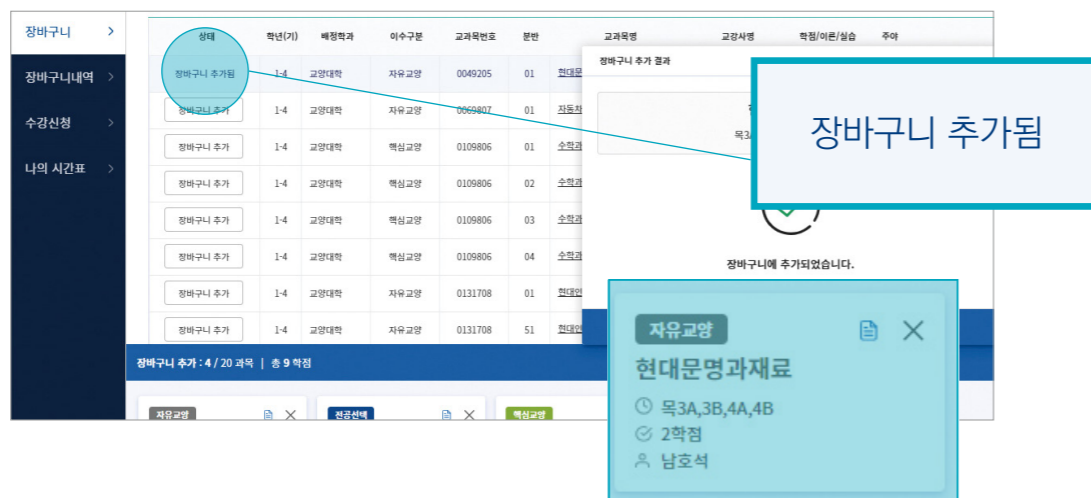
장바구니 >
장바구니내역 >
수강신청 >
나의 시간표 >

| 상태 | 학년(기) | 배정학과 | 이수구분 | 교과목번호 | 분반 | 교과목명 | 교강사명 | 학점/이론/실습 | 주야 |
|---|---|---|---|---|---|---|---|---|---|
| 장바구니 추가됨 | 1-4 | 교양대학 | 자유교양 | 0049205 | 01 | 현대문 | | | |
| 장바구니 추가 | 1-4 | 교양대학 | 자유교양 | 0069807 | 01 | 자동차 | | | |
| 장바구니 추가 | 1-4 | 교양대학 | 핵심교양 | 0109806 | 01 | 수학과 | | | |
| 장바구니 추가 | 1-4 | 교양대학 | 핵심교양 | 0109806 | 02 | 수학과 | | | |
| 장바구니 추가 | 1-4 | 교양대학 | 핵심교양 | 0109806 | 03 | 수학과 | | | |
| 장바구니 추가 | 1-4 | 교양대학 | 핵심교양 | 0109806 | 04 | 수학과 | | | |
| 장바구니 추가 | 1-4 | 교양대학 | 자유교양 | 0131708 | 01 | 현대인 | | | |
| 장바구니 추가 | 1-4 | 교양대학 | 자유교양 | 0131708 | 51 | 현대인 | | | |

장바구니 추가 : 4 / 20 과목 | 총 9 학점

자유교양
전공선택
핵심교양

장바구니 추가 결과
목3A
장바구니에 추가되었습니다.

장바구니 추가됨

자유교양
현대문명과재료
목3A,3B,4A,4B
2학점
남호석